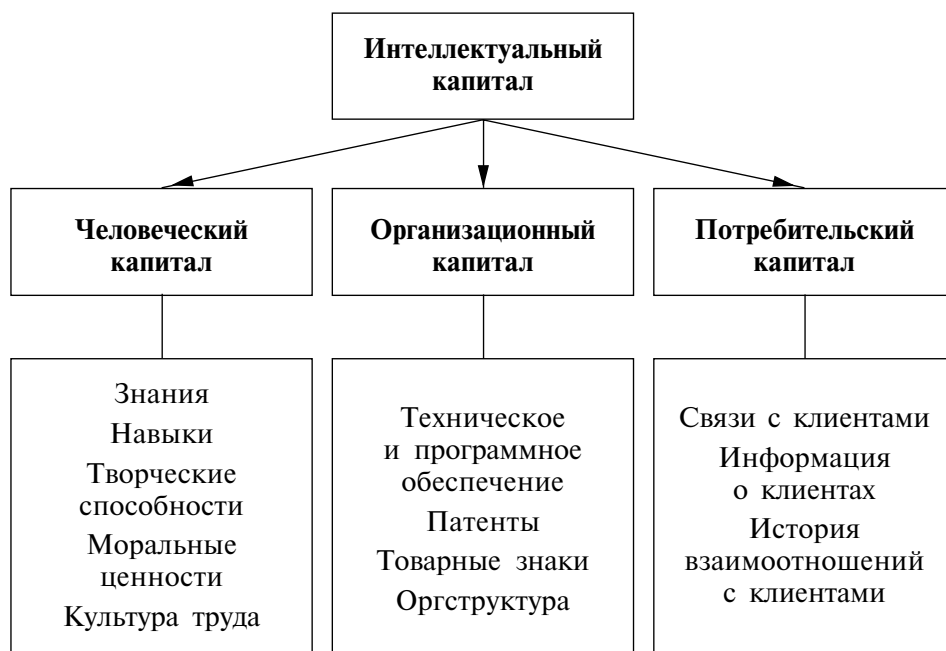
Интеллектуальный капитал

Человеческий капитал

Знания
Навыки
Творческие способности
Моральные ценности
Культура труда

Организационный капитал

Техническое и программное обеспечение
Патенты
Товарные знаки
Оргструктура

Потребительский капитал

Связи с клиентами
Информация о клиентах
История взаимоотношений с клиентами